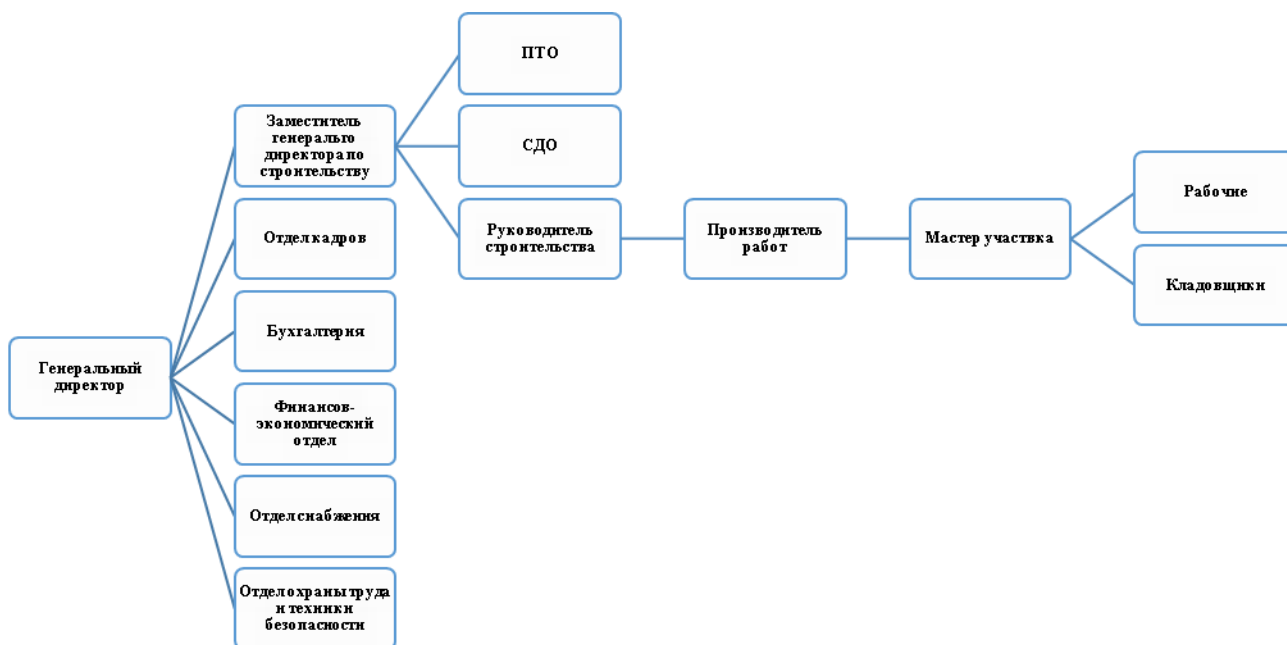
Генеральный директор

Заместитель генерального директора по строительству

Отдел кадров

Бухгалтерия

Финансов-экономический отдел

Отдел снабжения

Отдел охраны труда и техники безопасности

ПТО

СДО

Руководитель строительства

Производитель работ

Мастер участвка

Рабочие

Кладовщики